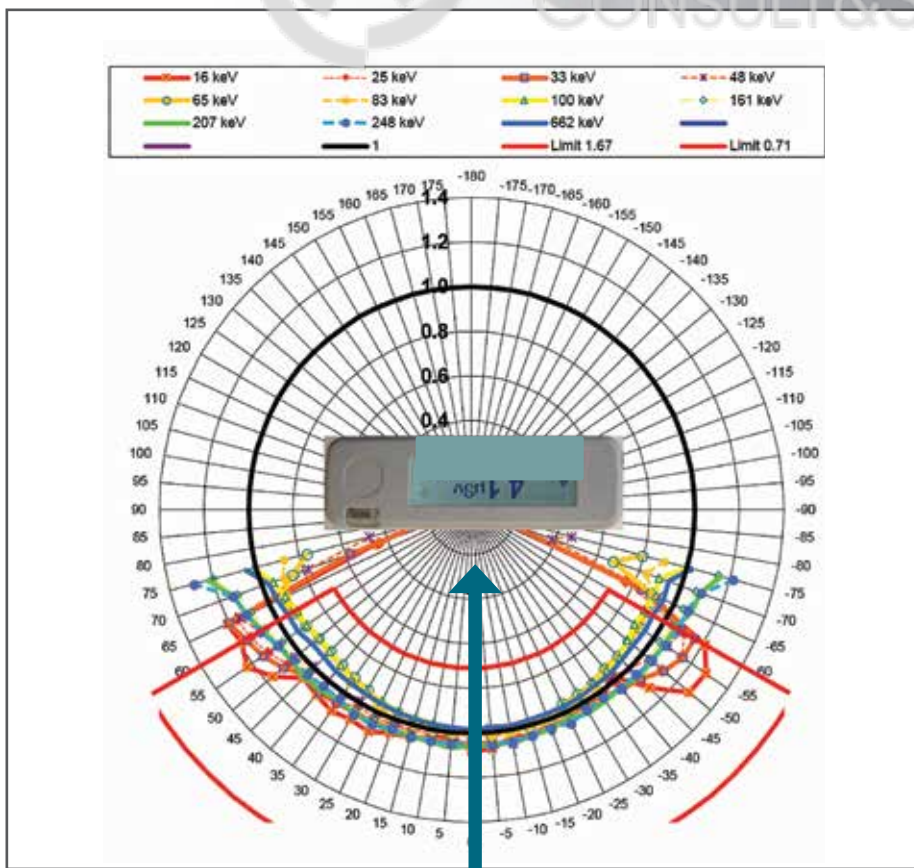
CONSULT&S

| 16 keV | 25 keV | 33 keV | 48 keV |
|---|---|---|---|
| 65 keV | 83 keV | 100 keV | 161 keV |
| 207 keV | 248 keV | 662 keV | |
| | 1 | Limit 1.67 | Limit 0.71 |

-180 -175 -170 -165 -160 -155 -150 -145 -140 -135 -130 -125 -120 -115 -110 -105 -100 -95 -90 -85 -80 -75 -70 -65 -60 -55 -50 -45 -40 -35 -30 -25 -20 -15 -10 -5 5 10 15 20 25 30 35 40 45 50 55 60 65 70 75 80 85 90 95 100 105 110 115 120 125 130 135 140 145 150 155 160 165 170 175

1.4
1.2
1.0
0.8
0.6
0.4

4 μSv